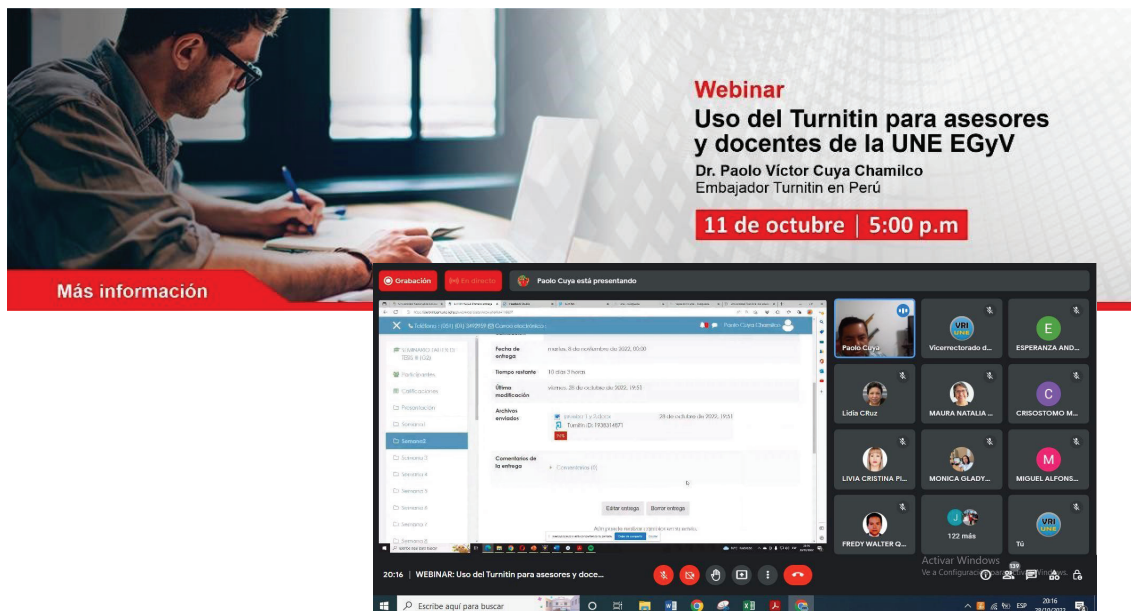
Webinar
Uso del Turnitin para asesores y docentes de la UNE EGyV
Dr. Paolo Víctor Cuya Chamilco
Embajador Turnitin en Perú

11 de octubre | 5:00 p.m

Más información

Grabación
En directo
Paolo Cuya está presentando

Teléfono : (051) (01) 3419989 Correo electrónico :
Paolo Cuya Chamilco

Participantes
Calificaciones
Presentación
Semana1
Semana2
Semana3
Semana4
Semana5
Semana6
Semana7
Semana8

Fecha de entrega
martes, 8 de noviembre de 2022, 00:00

Tiempo restante
10 días 3 horas

Última modificación
viernes, 28 de octubre de 2022, 19:51

Archivos enviados
28 de octubre de 2022, 19:51
Turnitin ID: 1930314871

Comentarios de la entrega
Comentarios (0)

Editar entrega
Borrar entrega

Paolo Cuya
Vicerrectorado d...
ESPERANZA AND...
Lidia CRuz
MAURA NATALIA ...
CRISOSTOMO M...
LIVIA CRISTINA PI...
MONICA GLADY...
MIGUEL ALFONS...
FREDY WALTER Q...
122 más
Tú

VRI UNE

Activar Windows
Ve a Configuración para activar Windows.

20:16 | WEBINAR: Uso del Turnitin para asesores y doce...

Escribe aquí para buscar
ESP
20:16